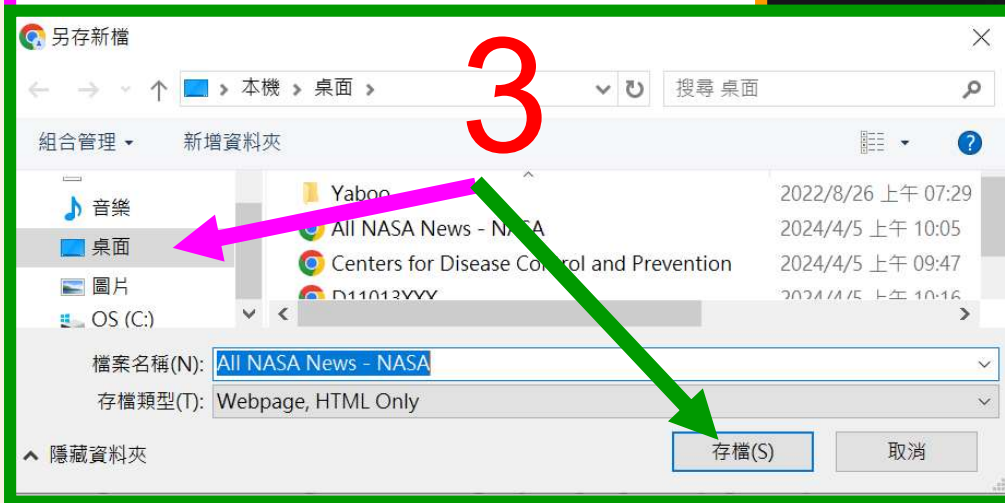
另存新檔

3

本機 > 桌面 >

搜尋 桌面

組合管理 ▾　新增資料夾

音樂
桌面
圖片
OS (C:)

| | |
|---|---|
| Yaboo | 2022/8/26 上午 07:29 |
| All NASA News - NASA | 2024/4/5 上午 10:05 |
| Centers for Disease Control and Prevention | 2024/4/5 上午 09:47 |
| D11013XXX | 2024/4/5 上午 10:16 |

檔案名稱(N): All NASA News - NASA
存檔類型(T): Webpage, HTML Only

隱藏資料夾

存檔(S)　取消